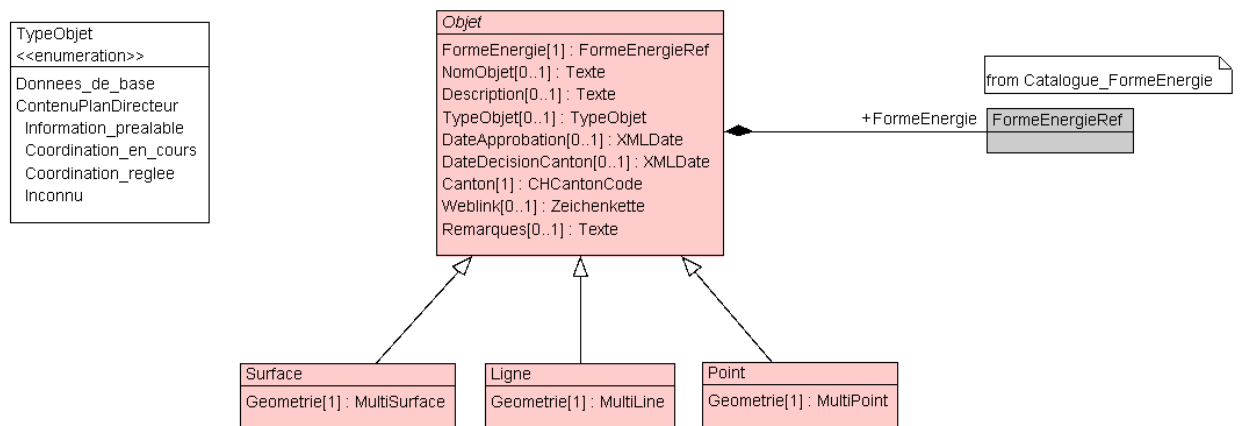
TypeObjet
<<enumeration>>
Donnees_de_base
ContenuPlanDirecteur
Information_prealable
Coordination_en_cours
Coordination_reglee
Inconnu

*Objet*
FormeEnergie[1] : FormeEnergieRef
NomObjet[0..1] : Texte
Description[0..1] : Texte
TypeObjet[0..1] : TypeObjet
DateApprobation[0..1] : XMLDate
DateDecisionCanton[0..1] : XMLDate
Canton[1] : CHCantonCode
Weblink[0..1] : Zeichenkette
Remarques[0..1] : Texte

from Catalogue_FormeEnergie

+FormeEnergie

FormeEnergieRef

Surface
Geometrie[1] : MultiSurface

Ligne
Geometrie[1] : MultiLine

Point
Geometrie[1] : MultiPoint